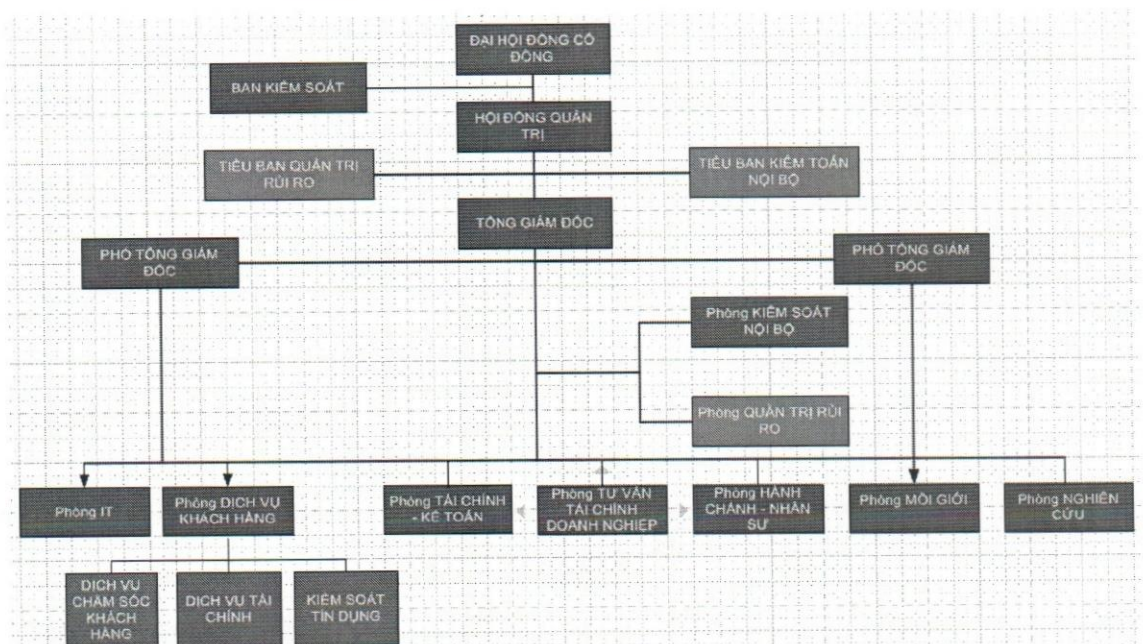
ĐẠI HỘI ĐỒNG CỔ ĐÔNG

BAN KIỂM SOÁT

HỘI ĐỒNG QUẢN TRỊ

TIỂU BAN QUẢN TRỊ RỦI RO

TIỂU BAN KIỂM TOÁN NỘI BỘ

TỔNG GIÁM ĐỐC

PHÓ TỔNG GIÁM ĐỐC

PHÓ TỔNG GIÁM ĐỐC

Phòng KIỂM SOÁT NỘI BỘ

Phòng QUẢN TRỊ RỦI RO

Phòng IT

Phòng DỊCH VỤ KHÁCH HÀNG

Phòng TÀI CHÍNH - KẾ TOÁN

Phòng TƯ VẤN TÀI CHÍNH DOANH NGHIỆP

Phòng HÀNH CHÁNH - NHÂN SỰ

Phòng MÔI GIỚI

Phòng NGHIÊN CỨU

DỊCH VỤ CHĂM SÓC KHÁCH HÀNG

DỊCH VỤ TÀI CHÍNH

KIỂM SOÁT TÍN DỤNG